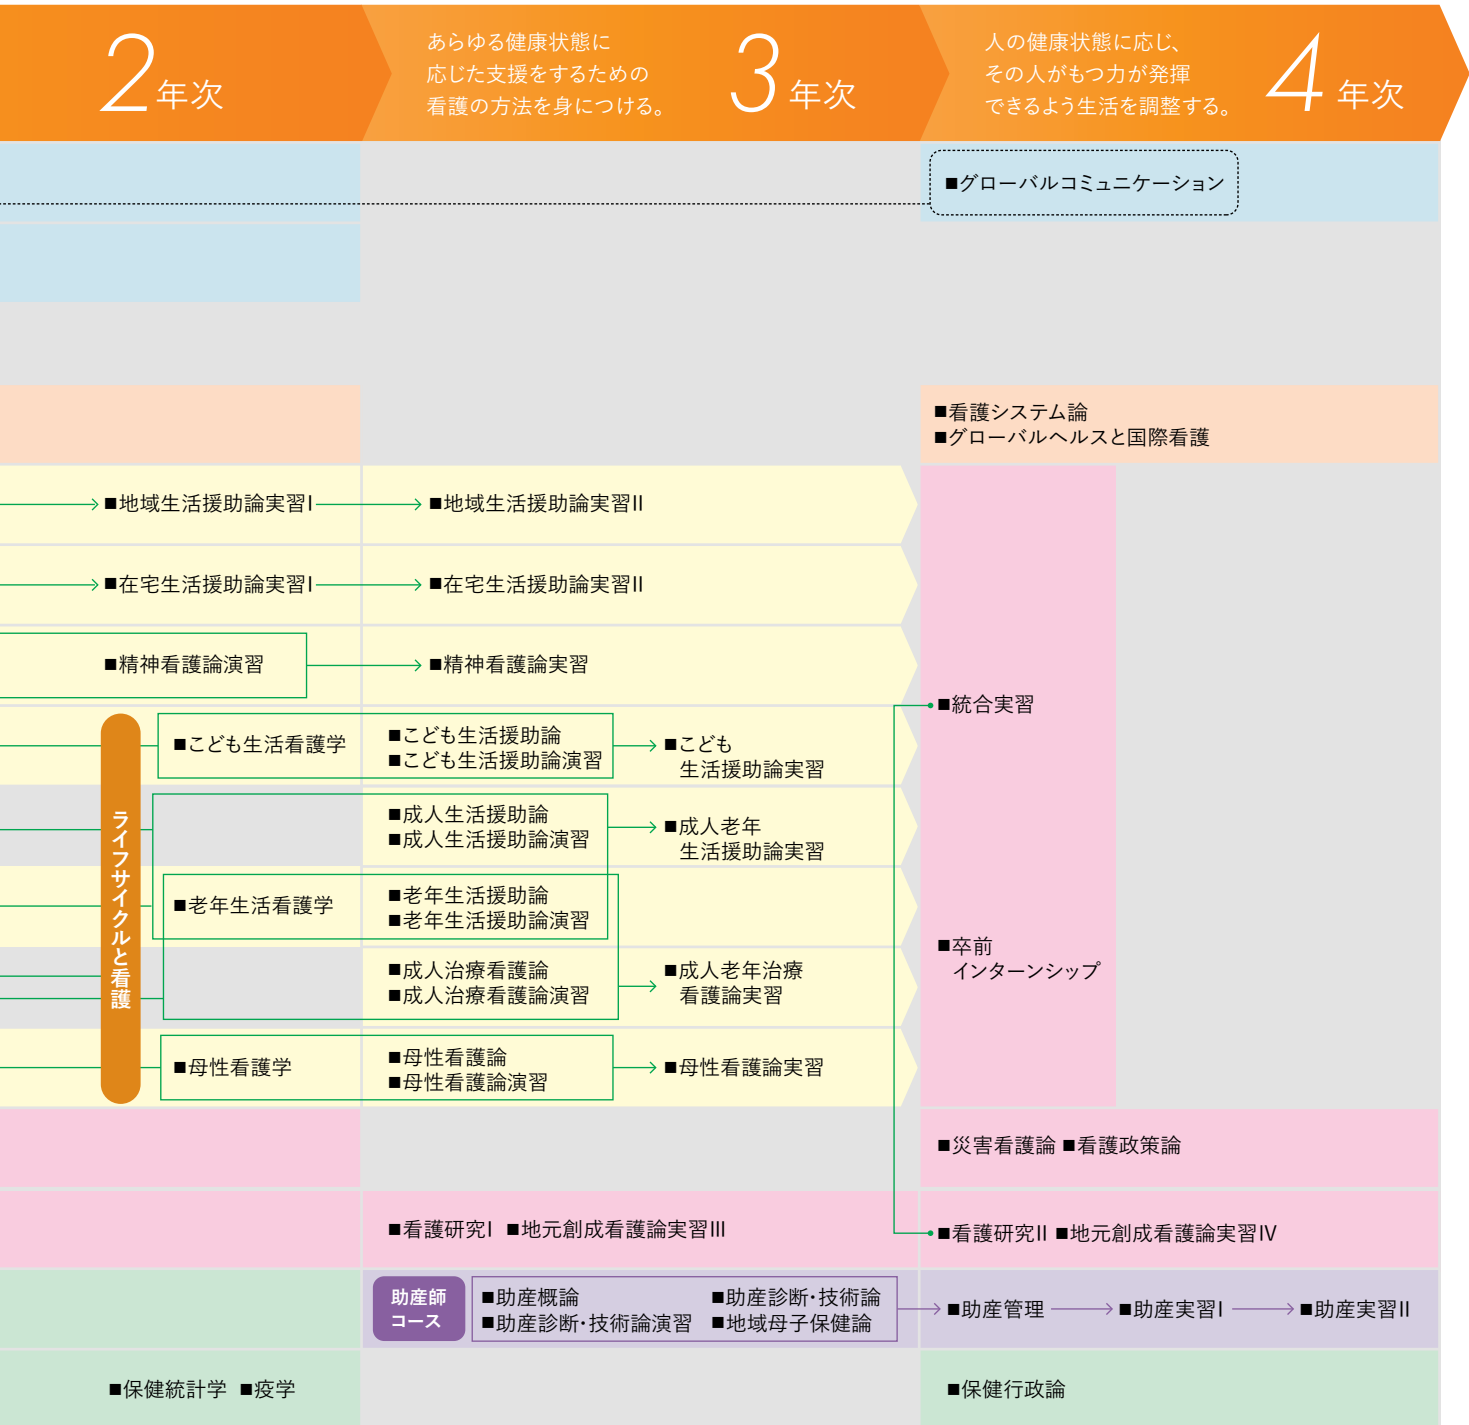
2年次

あらゆる健康状態に応じた支援をするための看護の方法を身につける。

3年次

人の健康状態に応じ、その人がもつ力が発揮できるよう生活を調整する。

4年次

■グローバルコミュニケーション

■看護システム論
■グローバルヘルスと国際看護

■地域生活援助論実習Ⅰ　■地域生活援助論実習Ⅱ

■在宅生活援助論実習Ⅰ　■在宅生活援助論実習Ⅱ

■精神看護論演習　■精神看護論実習

■統合実習

ライフサイクルと看護

■こども生活看護学　■こども生活援助論
■こども生活援助論演習　■こども生活援助論実習

■成人生活援助論
■成人生活援助論演習　■成人老年生活援助論実習

■老年生活看護学　■老年生活援助論
■老年生活援助論演習

■成人治療看護論
■成人治療看護論演習　■成人老年治療看護論実習

■卒前インターンシップ

■母性看護学　■母性看護論
■母性看護論演習　■母性看護論実習

■災害看護論 ■看護政策論

■看護研究Ⅰ ■地元創成看護論実習Ⅲ

■看護研究Ⅱ ■地元創成看護論実習Ⅳ

助産師コース

■助産概論　■助産診断･技術論
■助産診断･技術論演習　■地域母子保健論

■助産管理　■助産実習Ⅰ　■助産実習Ⅱ

■保健統計学 ■疫学

■保健行政論